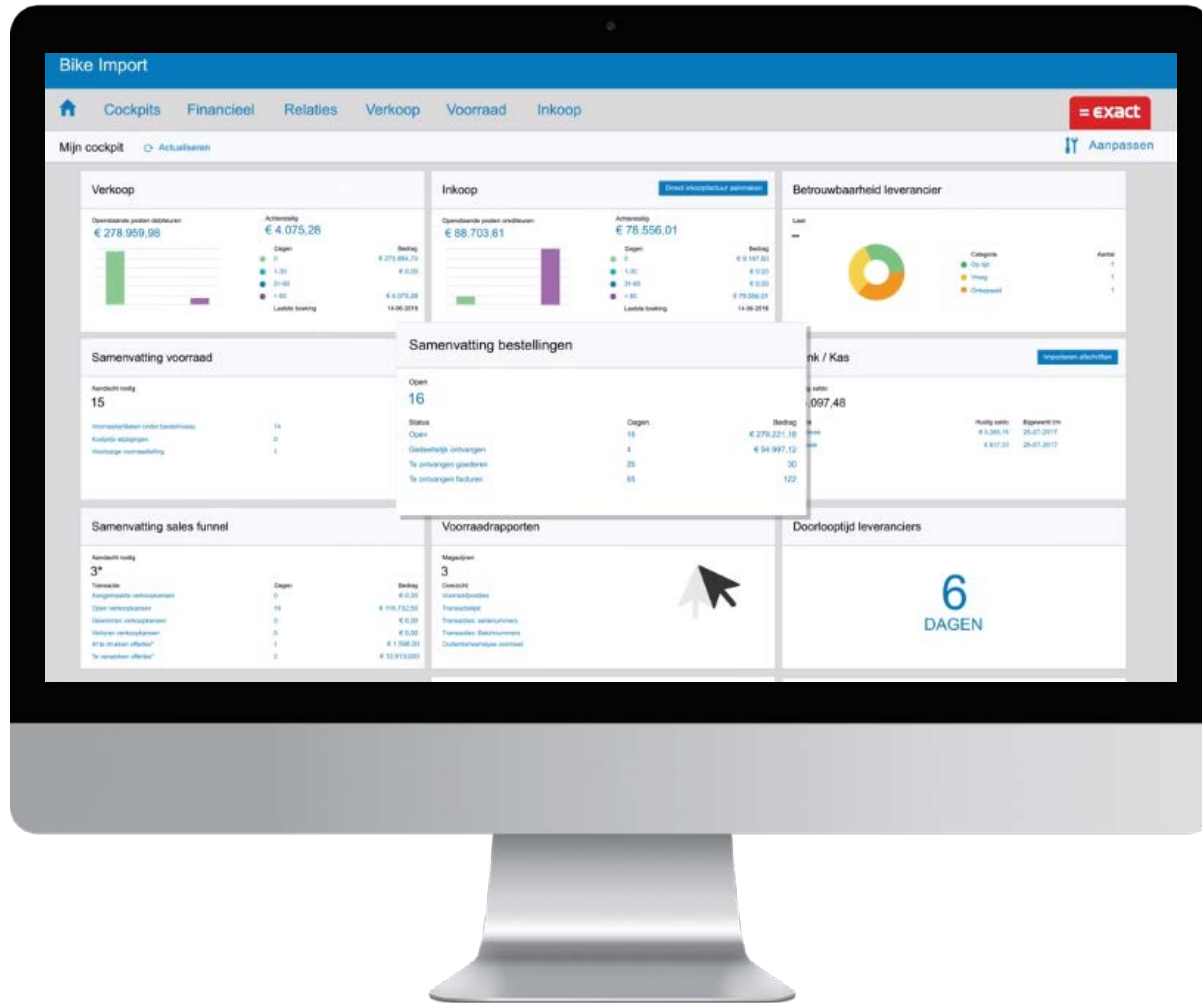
Bike Import

Cockpits Financieel Relaties Verkoop Voorraad Inkoop

= exact

Mijn cockpit Actualiseren

Aanpassen

Verkoop

Openstaande posten debiteuren
€ 278.959,98

Achterstallig
€ 4.075,28

| | Dagen | Bedrag |
|---|---|---|
| | 0 | € 275.884,70 |
| | 1-30 | € 0,00 |
| | 31-60 | € 0,00 |
| | > 60 | € 4.075,28 |
| | Laatste boeking | 14-06-2018 |

Inkoop

Direct inkoopfactuur aanmaken

Openstaande posten crediteuren
€ 88.703,61

Achterstallig
€ 78.556,01

| | Dagen | Bedrag |
|---|---|---|
| | 0 | € 9.147,60 |
| | 1-30 | € 0,00 |
| | 31-60 | € 0,00 |
| | > 60 | € 78.556,01 |
| | Laatste boeking | 14-06-2018 |

Betrouwbaarheid leverancier

Laat
—

| Categorie | Aantal |
|---|---|
| Op tijd | 1 |
| Vroeg | 1 |
| Onbepaald | 1 |

Samenvatting voorraad

Aandacht nodig
15

Voorraadartikelen onder bestelniveau 14
Kostprijs wijzigingen 0
Voorlopige voorraadtelling 1

Samenvatting bestellingen

Open
16

| Status | Dagen | Bedrag |
|---|---|---|
| Open | 16 | € 279.221,18 |
| Gedeeltelijk ontvangen | 4 | € 94.997,12 |
| Te ontvangen goederen | 20 | 30 |
| Te ontvangen facturen | 65 | 122 |

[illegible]nk / Kas

Importeren afschriften

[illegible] saldo
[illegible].097,48

| | Huidig saldo | Bijgewerkt t/m |
|---|---|---|
| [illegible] | € 5.280,15 | 25-07-2017 |
| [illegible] | € 817,33 | 25-07-2017 |

Samenvatting sales funnel

Aandacht nodig
3*

| Transactie | Dagen | Bedrag |
|---|---|---|
| Aangemaakte verkoopkansen | 0 | € 0,00 |
| Open verkoopkansen | 19 | € 116.732,50 |
| Gewonnen verkoopkansen | 0 | € 0,00 |
| Verloren verkoopkansen | 0 | € 0,00 |
| Af te drukken offertes* | 1 | € 1.598,00 |
| Te verzenden offertes* | 2 | € 10.913,000 |

Voorraadrapporten

Magazijnen
3

Overzicht
Voorraadposities
Transactielijst
Transacties: serienummers
Transacties: Batchnummers
Ouderdomsanalyse voorraad

Doorlooptijd leveranciers

6
DAGEN